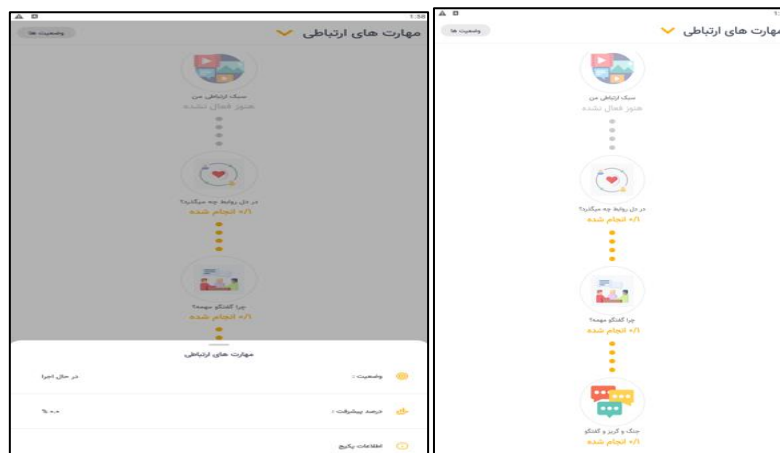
1:58

مهارت های ارتباطی

وضعیت ها

سبک ارتباطی من
هنوز فعال نشده

در دل روابط چه میگذره؟
۰/۱ انجام شده

چرا گفتگو مهمه؟
۰/۱ انجام شده

مهارت های ارتباطی

وضعیت :
در حال اجرا

درصد پیشرفت :
۰.۰ %

اطلاعات پکیج

مهارت های ارتباطی

وضعیت ها

سبک ارتباطی من
هنوز فعال نشده

در دل روابط چه میگذره؟
۰/۱ انجام شده

چرا گفتگو مهمه؟
۰/۱ انجام شده

جنگ و گریز و گفتگو
۰/۱ انجام شده